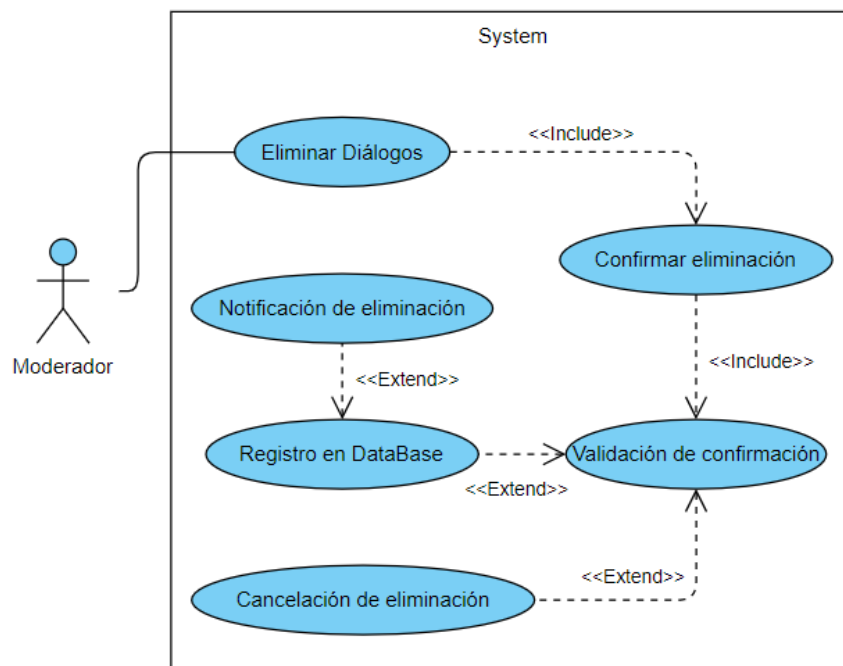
System

Moderador

Eliminar Diálogos

<<Include>>

Confirmar eliminación

Notificación de eliminación

<<Include>>

<<Extend>>

Registro en DataBase

Validación de confirmación

<<Extend>>

<<Extend>>

Cancelación de eliminación